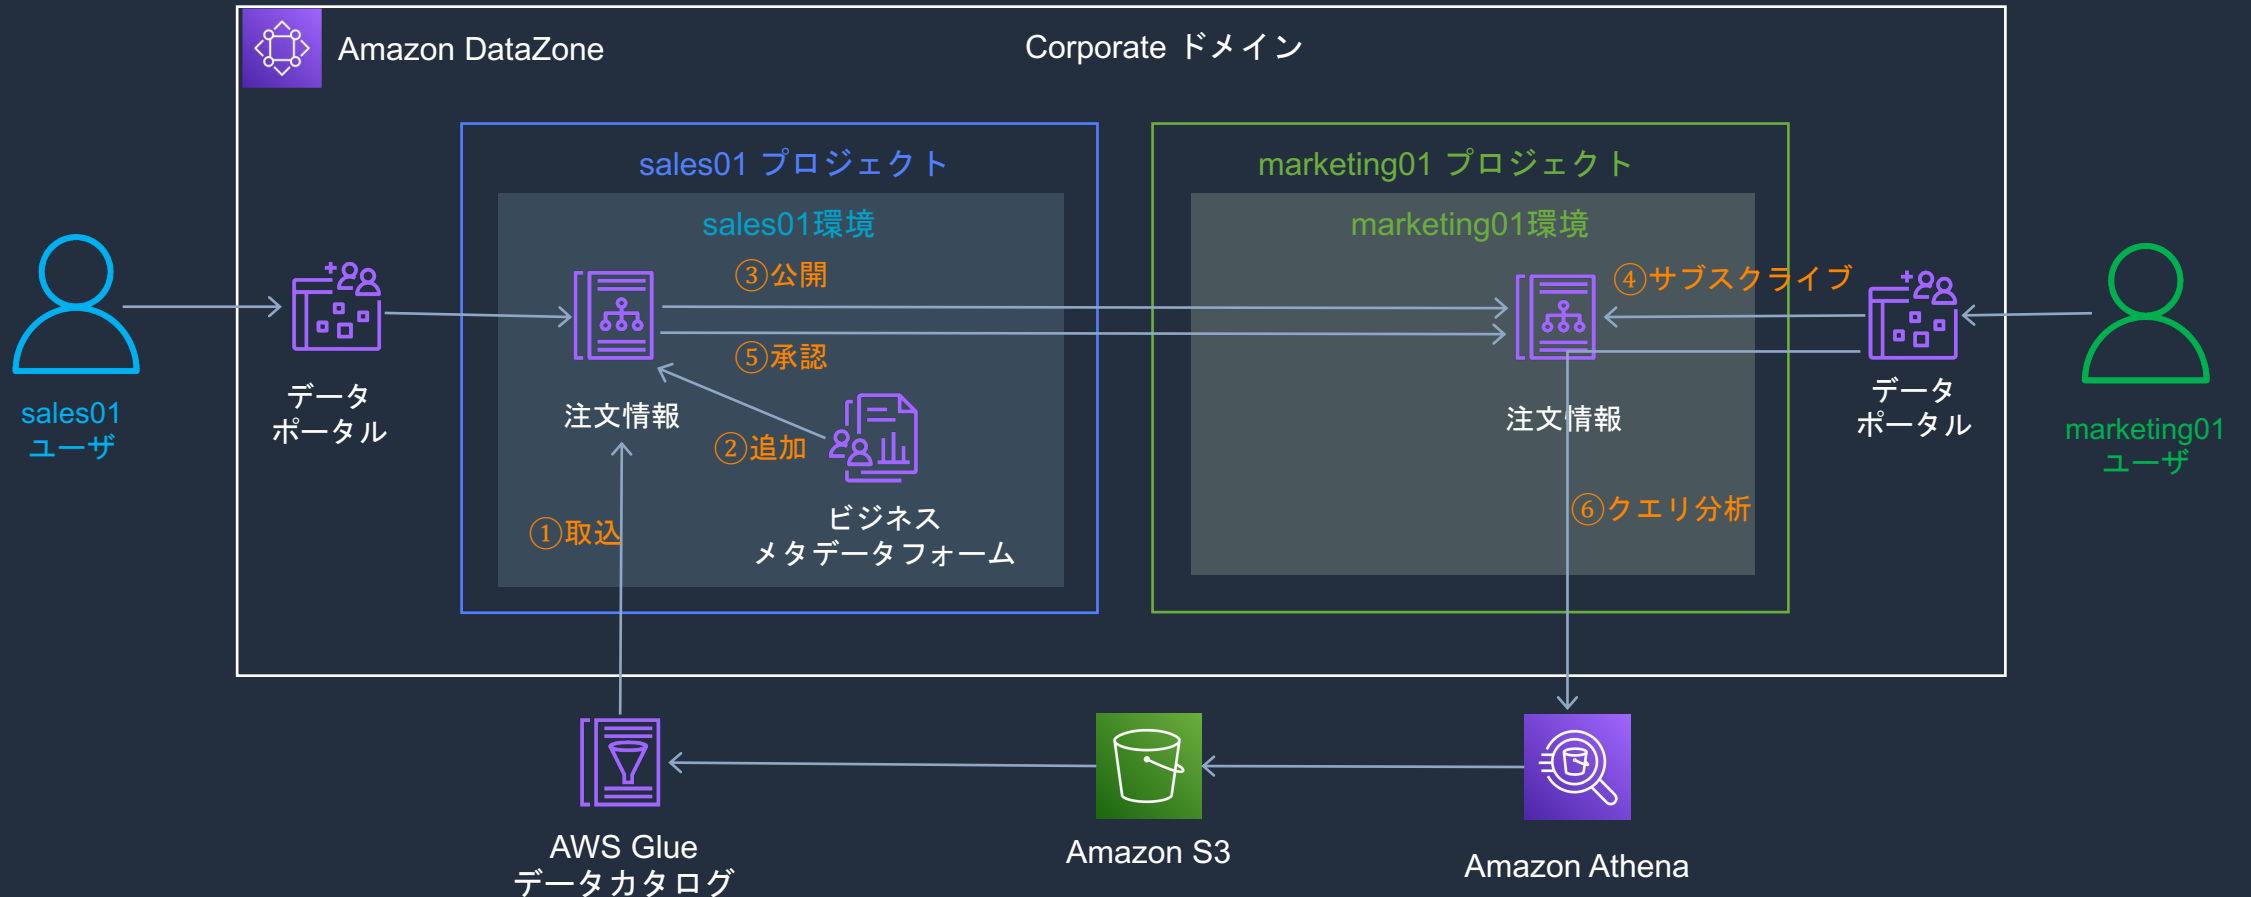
Amazon DataZone

Corporate ドメイン

sales01 プロジェクト

sales01環境

marketing01 プロジェクト

marketing01環境

sales01
ユーザ

データ
ポータル

③公開

⑤承認

注文情報

②追加

ビジネス
メタデータフォーム

①取込

④サブスクライブ

注文情報

データ
ポータル

marketing01
ユーザ

⑥クエリ分析

AWS Glue
データカタログ

Amazon S3

Amazon Athena